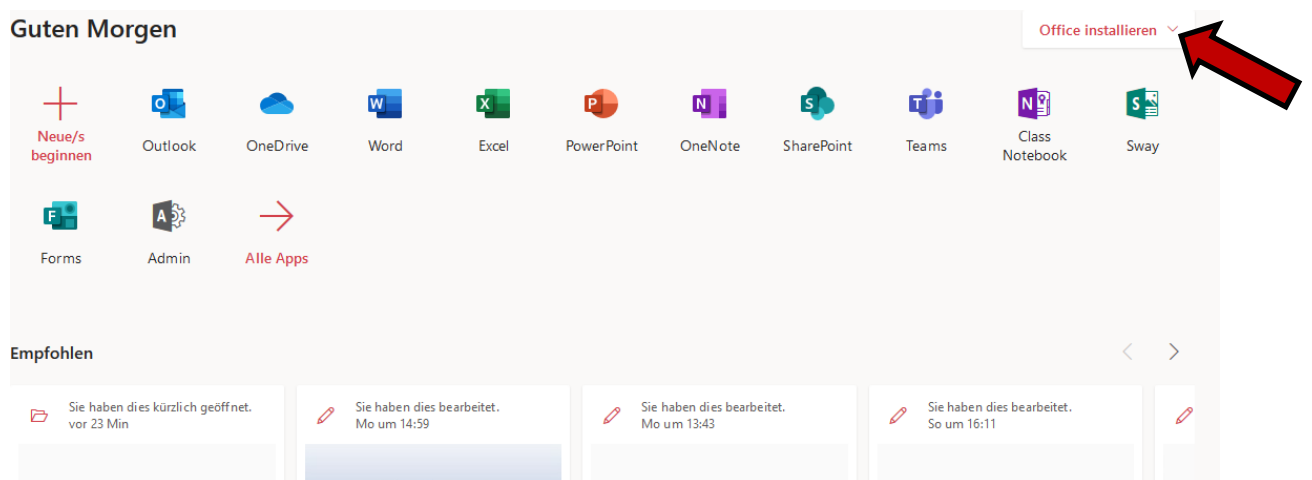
Guten Morgen

Office installieren

Neue/s beginnen

Outlook

OneDrive

Word

Excel

PowerPoint

OneNote

SharePoint

Teams

Class Notebook

Sway

Forms

Admin

Alle Apps

Empfohlen

Sie haben dies kürzlich geöffnet.
vor 23 Min

Sie haben dies bearbeitet.
Mo um 14:59

Sie haben dies bearbeitet.
Mo um 13:43

Sie haben dies bearbeitet.
So um 16:11